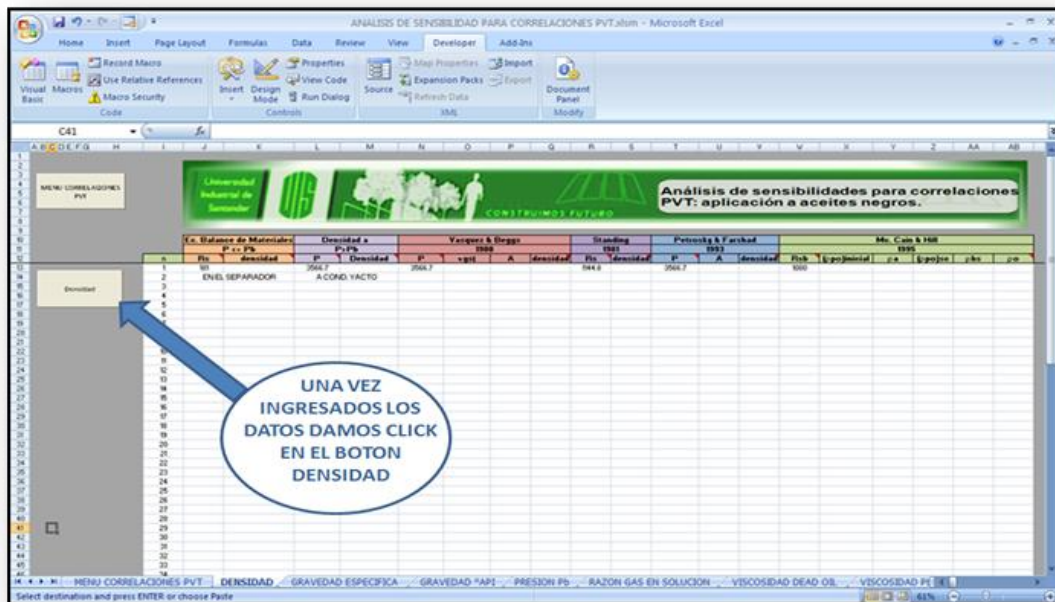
ANALISIS DE SENSIBILIDAD PARA CORRELACIONES PVT.xlsm - Microsoft Excel

Home Insert Page Layout Formulas Data Review View Developer Add-Ins

Visual Basic Macros Record Macro Use Relative References Macro Security Code

Insert Design Mode Properties View Code Run Dialog Controls

Source Map Properties Expansion Packs Refresh Data Import Export XML

Document Panel Modify

C41

MENU CORRELACIONES PVT

Universidad Industrial de Santander

CONSTRUIMOS FUTURO

Análisis de sensibilidades para correlaciones PVT: aplicación a aceites negros.

| | Ec. Balance de Materiales P <= Pb | | Densidad a P>Pb | | Vasquez & Beggs 1980 | | | | Standing 1981 | | Petrosky & Farshad 1993 | | | Mc. Cain & Hill 1995 | | | | | |
|---|---|---|---|---|---|---|---|---|---|---|---|---|---|---|---|---|---|---|---|
| n | Rs | densidad | P | Densidad | P | γg(s) | A | densidad | Rs | densidad | P | A | densidad | Rsb | (ρpo)inicial | ρa | (ρpo)se | ρbs | ρo |
| 1 | 165 | | 3566.7 | | 3566.7 | | | | 544.6 | | 3566.7 | | | 1000 | | | | | |
| 2 | EN EL SEPARADOR | | A COND. YACTO | | | | | | | | | | | | | | | | |

Densidad

UNA VEZ INGRESADOS LOS DATOS DAMOS CLICK EN EL BOTON DENSIDAD

MENU CORRELACIONES PVT / DENSIDAD / GRAVEDAD ESPECIFICA / GRAVEDAD °API / PRESION Pb / RAZON GAS EN SOLUCION / VISCOSIDAD DEAD OIL / VISCOSIDAD P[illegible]

Select destination and press ENTER or choose Paste

61%